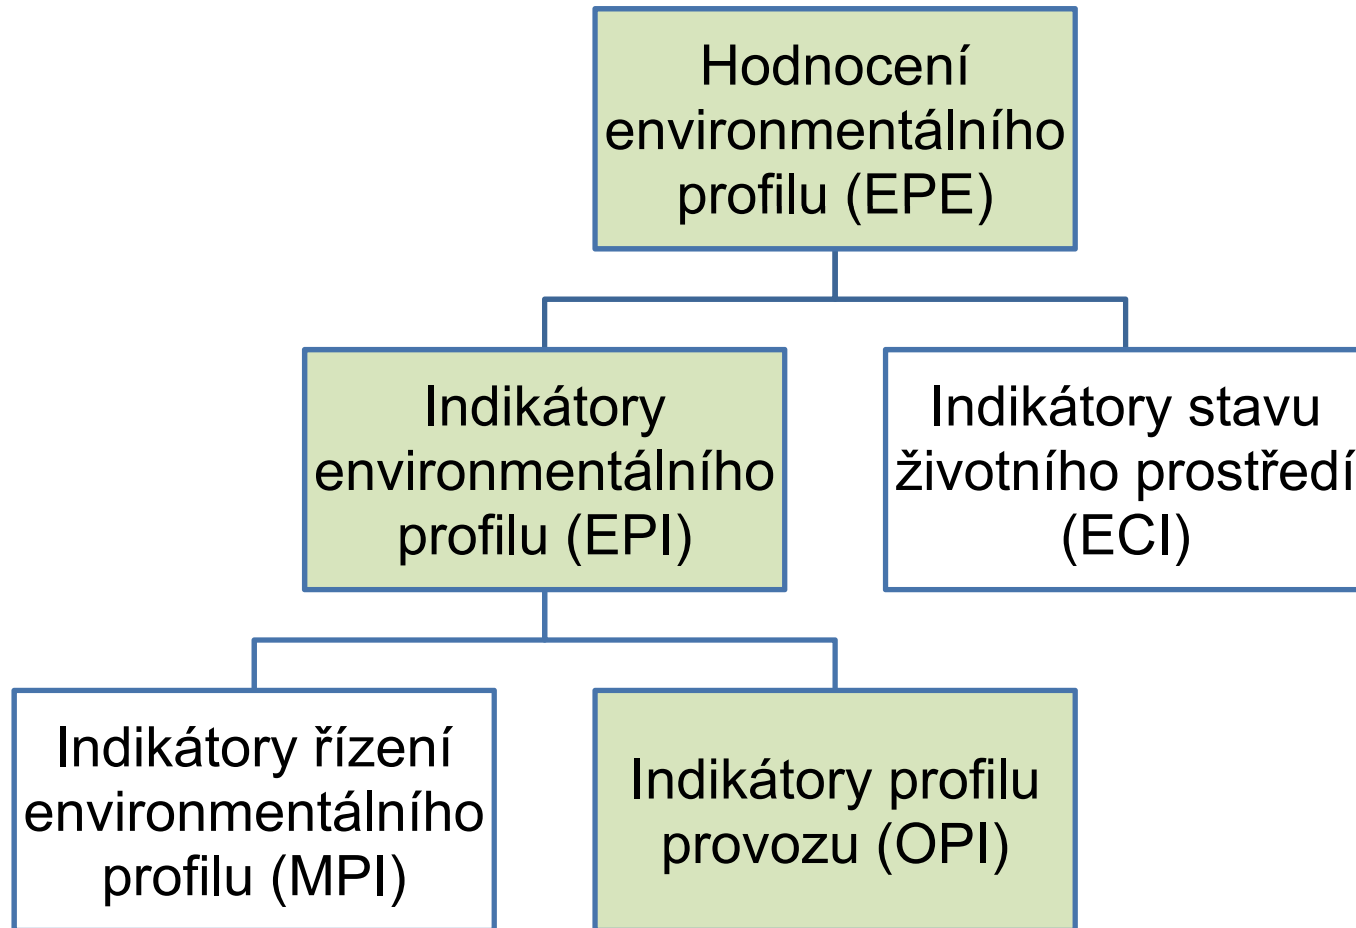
Hodnocení environmentálního profilu (EPE)

Indikátory environmentálního profilu (EPI)

Indikátory stavu životního prostředí (ECI)

Indikátory řízení environmentálního profilu (MPI)

Indikátory profilu provozu (OPI)